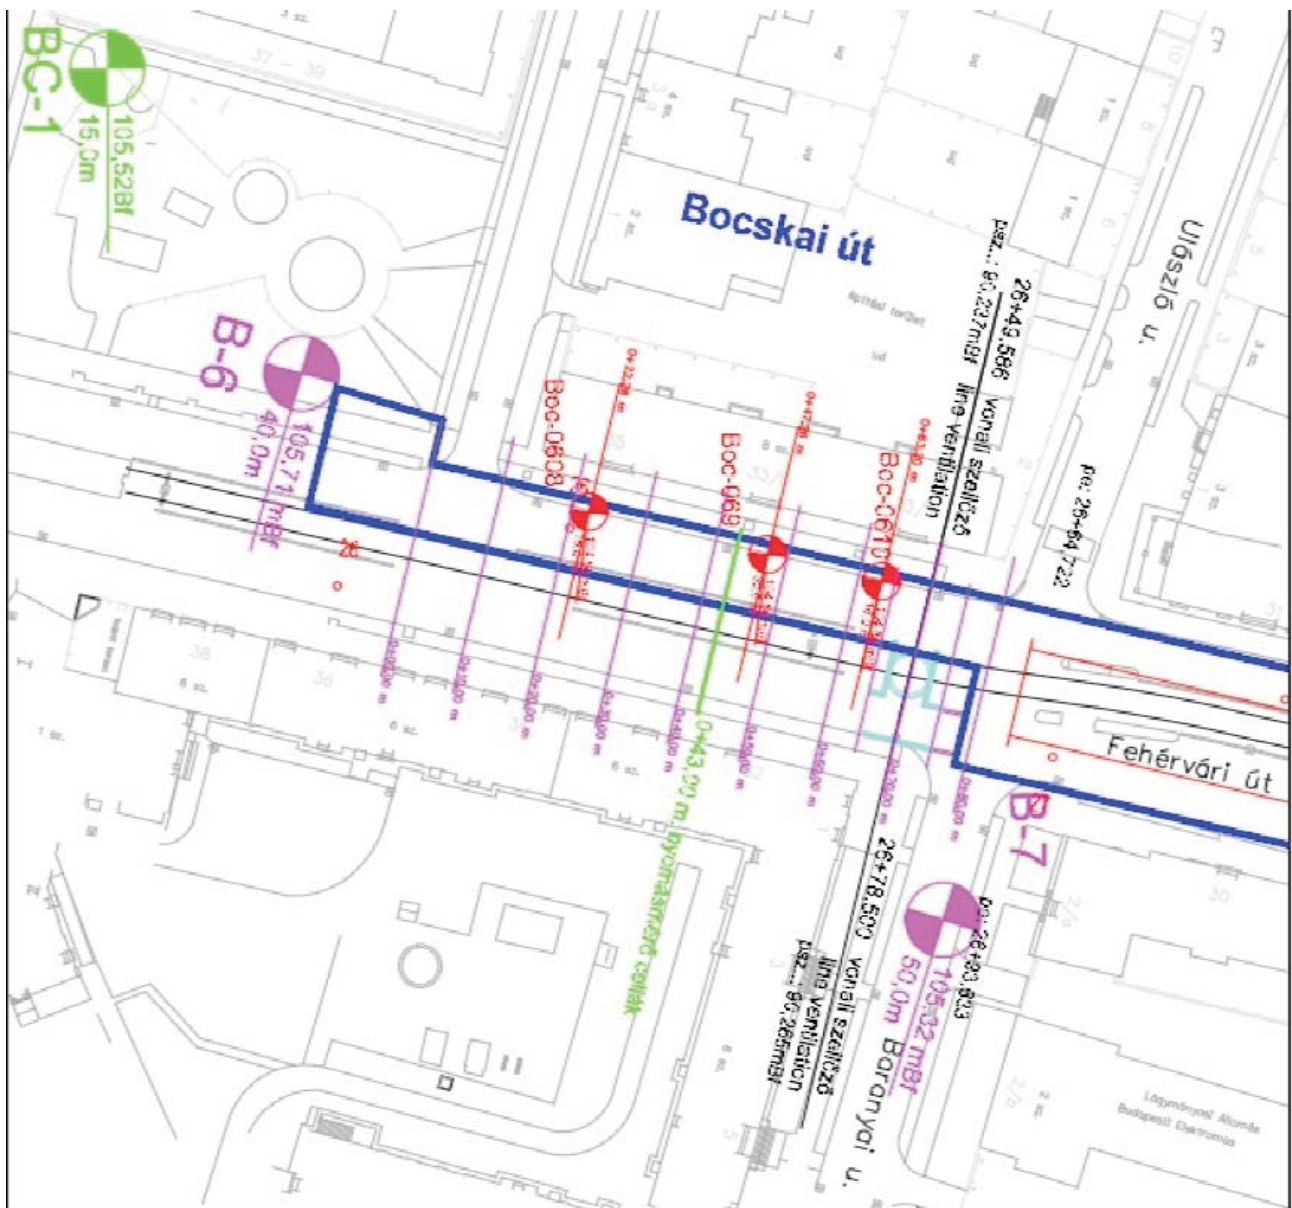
BC-1
105,52Bf
15,0m

Bocskai út

Újszász u.

B-6
105,71 mBf
40,0m

Boc-0608
Boc-069
Boc-0610

26+49,586 vonali szellőző
line ventilation
pl.: 80,237mBf

pe.: 26+64,722

26

Fehérvári út

B-7

0+43,00 m nyomásmérő cellák

26+78,500 vonali szellőző
line ventilation
pl.: 80,265mBf

pe.: 26+83,803

B-7
105,32 mBf
50,0m

Baranyai u.

Lágymányosi Általános
Budapesti Elektromos